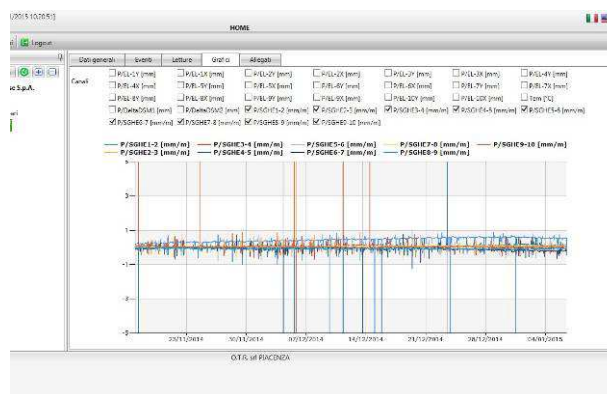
/2015 10:20:51]

HOME

Logout

c S.p.A.

Dati generali | Eventi | Letture | Grafici | Allegati

Canali

P/EL-1Y [mm] P/EL-1X [mm] P/EL-2Y [mm] P/EL-2X [mm] P/EL-3Y [mm] P/EL-3X [mm] P/EL-4Y [mm]
P/EL-4X [mm] P/EL-5Y [mm] P/EL-5X [mm] P/EL-6Y [mm] P/EL-6X [mm] P/EL-7Y [mm] P/EL-7X [mm]
P/EL-8Y [mm] P/EL-8X [mm] P/EL-9Y [mm] P/EL-9X [mm] P/EL-10Y [mm] P/EL-10X [mm] Tcm [°C]
P/DeltaDSM1 [mm] P/DeltaDSM2 [mm] P/SGHE1-2 [mm/m] P/SGHE2-3 [mm/m] P/SGHE3-4 [mm/m] P/SGHE4-5 [mm/m] P/SGHE5-6 [mm/m]
P/SGHE6-7 [mm/m] P/SGHE7-8 [mm/m] P/SGHE8-9 [mm/m] P/SGHE9-10 [mm/m]

P/SGHE1-2 [mm/m] P/SGHE3-4 [mm/m] P/SGHE5-6 [mm/m] P/SGHE7-8 [mm/m] P/SGHE9-10 [mm/m]
P/SGHE2-3 [mm/m] P/SGHE4-5 [mm/m] P/SGHE6-7 [mm/m] P/SGHE8-9 [mm/m]

5
3
1
-1
-3
-5

23/11/2014 30/11/2014 07/12/2014 14/12/2014 21/12/2014 28/12/2014 04/01/2015

O.T.E. di PIACENZA